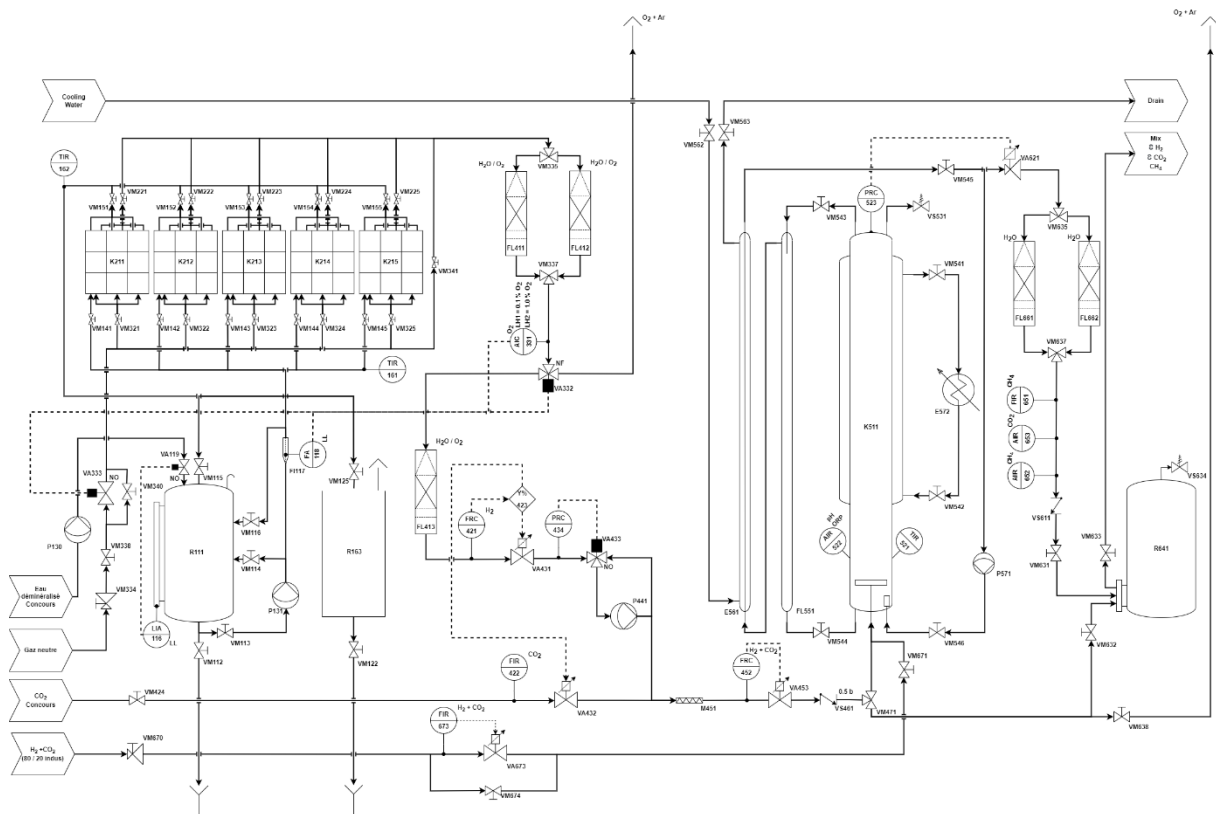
$O_2 + Ar$

$O_2 + Ar$

Cooling Water

Drain

VM562

VM563

Mix
8 $H_2$
8 $CO_2$
$CH_4$

TIR
102

VM221 VM222 VM223 VM224 VM225

VM151 VM152 VM153 VM154 VM155

$H_2O / O_2$

VM335

$H_2O / O_2$

FL411

FL412

VM337

K211 K212 K213 K214 K215

VM341

VM141 VM321 VM142 VM322 VM143 VM323 VM144 VM324 VM145 VM325

TIR
161

AIC 331
$O_2$
LH1 = 0.1 % $O_2$
LH2 = 1.0 % $O_2$

NF

VA332

VM545

VA621

PRC
523

VS531

VM543

VM635

$H_2O$

$H_2O$

VM541

FL651

FL652

VM637

E572

K511

FIR 651 $CH_4$

AIR 653 $CO_2$

AIR 652 $CH_4$

VM542

VS634

VS611

R641

VM633

VM631

VA333

NO

P130

VM338

VM334

Eau déminéralisé Concours

Gaz neutre

VA119

NO

VM340

VM115

FI117

FA 118 LL

VM125

R111

VM116

VM114

P131

LIA 116 LL

VM113

VM112

R163

VM122

$H_2O / O_2$

FL413

$H_2$

FRC
421

Y%
423

PRC
434

VA433

NO

VA431

P441

AIR
pH
ORP
522

TIR
521

P571

E561

FL551

VM544

VM546

VM671

VM632

FIR
422

$CO_2$

VA432

M451

FRC
452

$H_2 + CO_2$

VA453

0.5 b

VS461

VM471

VM638

$CO_2$ Concours

VM424

$H_2$ +$CO_2$ (80 / 20 indus)

VM670

FIR
673

$H_2 + CO_2$

VA673

VM674